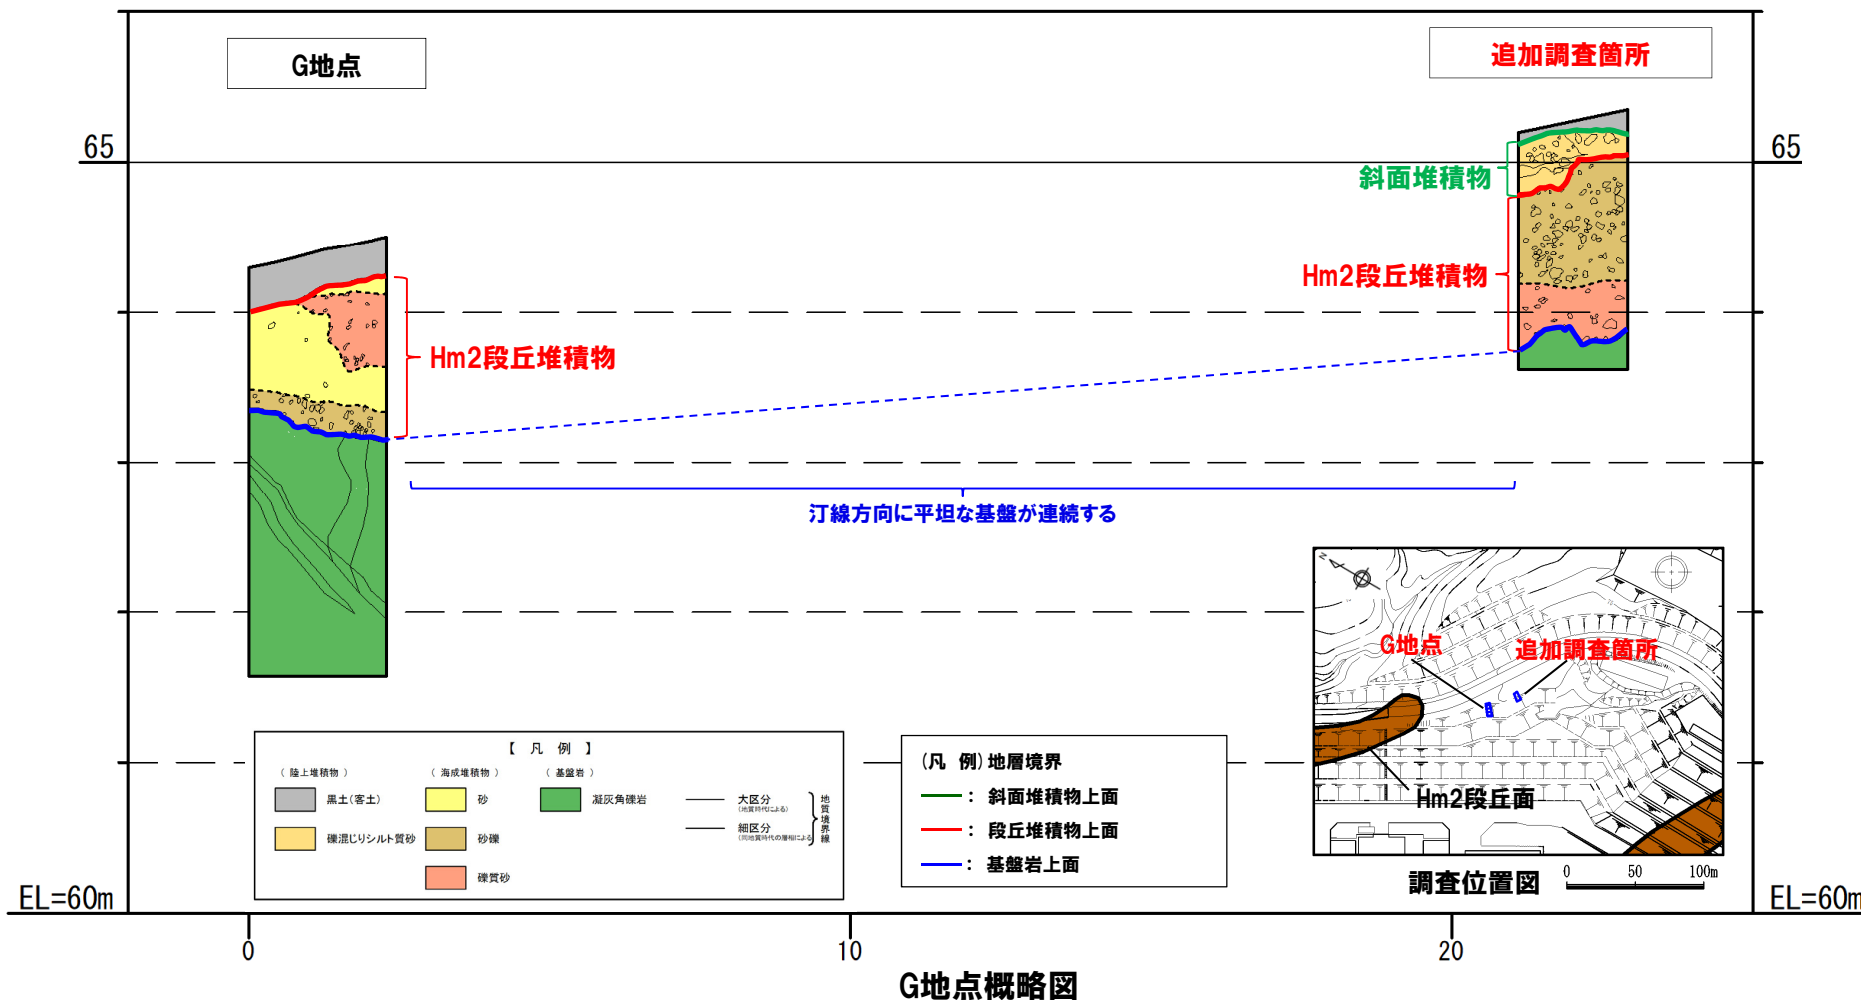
G地点

追加調査箇所

65

65

斜面堆積物

Hm2段丘堆積物

Hm2段丘堆積物

汀線方向に平坦な基盤が連続する

G地点

追加調査箇所

Hm2段丘面

調査位置図

0 50 100m

【 凡 例 】

（ 陸上堆積物 ）

黒土（客土）

礫混じりシルト質砂

（ 海成堆積物 ）

砂

砂礫

礫質砂

（ 基盤岩 ）

凝灰角礫岩

大区分 (地質時代による)

細区分 (同地質時代の層相による)

地質境界線

（凡 例）地層境界

： 斜面堆積物上面

： 段丘堆積物上面

： 基盤岩上面

EL=60m

EL=60m

0

10

20

G地点概略図